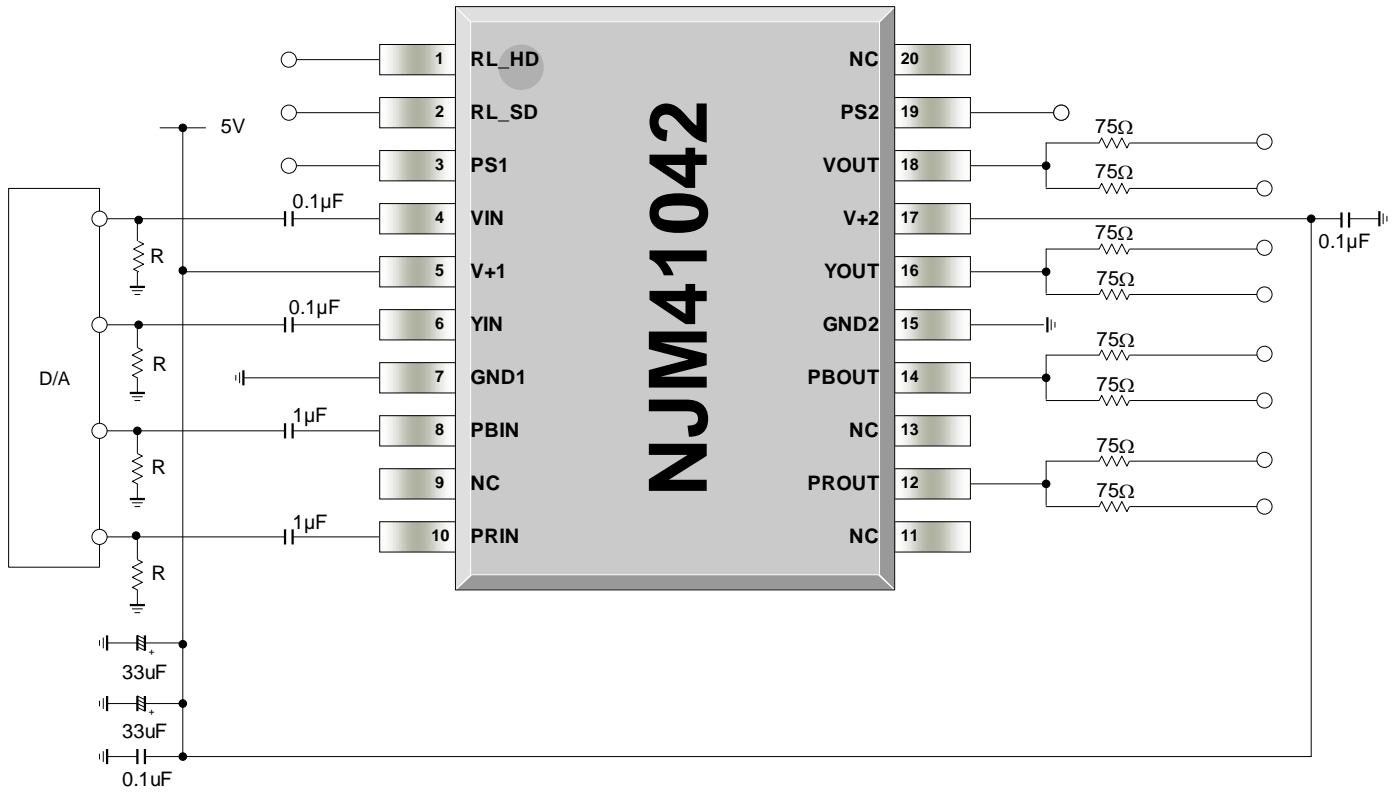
NJM41042

5V

1 RL_HD
2 RL_SD
3 PS1
4 VIN
5 V+1
6 YIN
7 GND1
8 PBIN
9 NC
10 PRIN

20 NC
19 PS2
18 VOUT
17 V+2
16 YOUT
15 GND2
14 PBOUT
13 NC
12 PROUT
11 NC

0.1μF
0.1μF
1μF
1μF

R
R
R
R

D/A

75Ω
75Ω
75Ω
75Ω
75Ω
75Ω
75Ω
75Ω

0.1μF

33uF
33uF
0.1uF